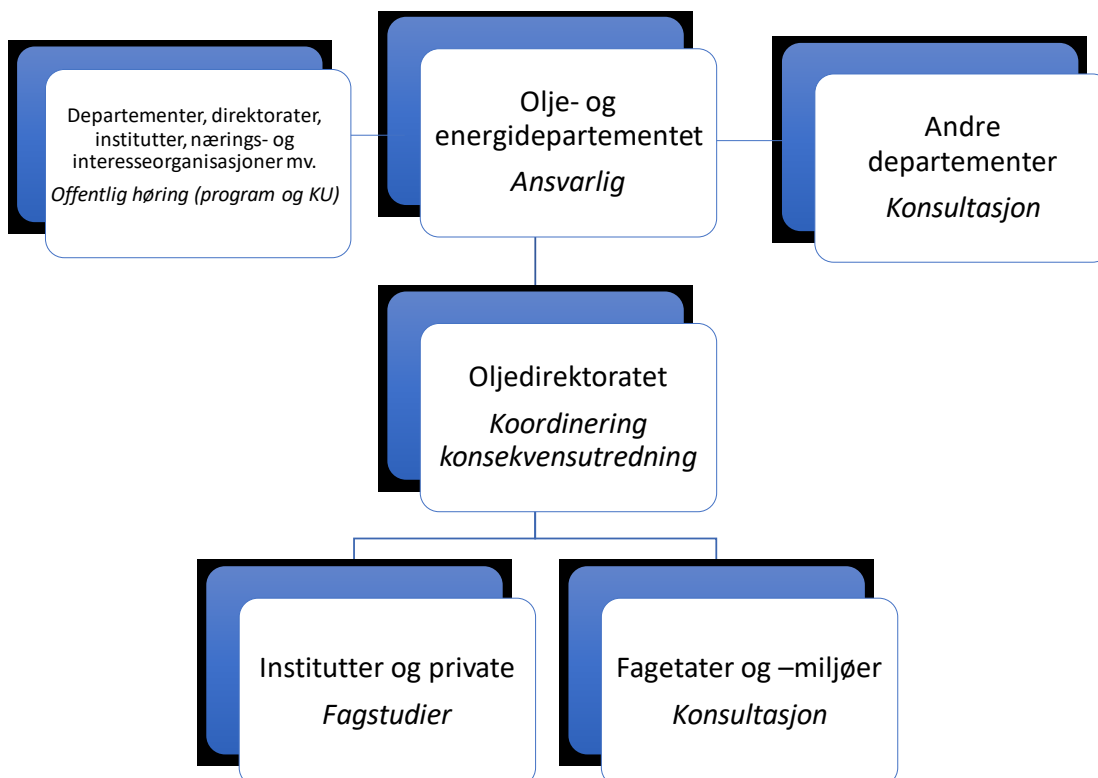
Departementer, direktorater, institutter, nærings- og interesseorganisasjoner mv.
*Offentlig høring (program og KU)*

Olje- og energidepartementet
*Ansvarlig*

Andre departementer
*Konsultasjon*

Oljedirektoratet
*Koordinering konsekvensutredning*

Institutter og private
*Fagstudier*

Fagetater og –miljøer
*Konsultasjon*